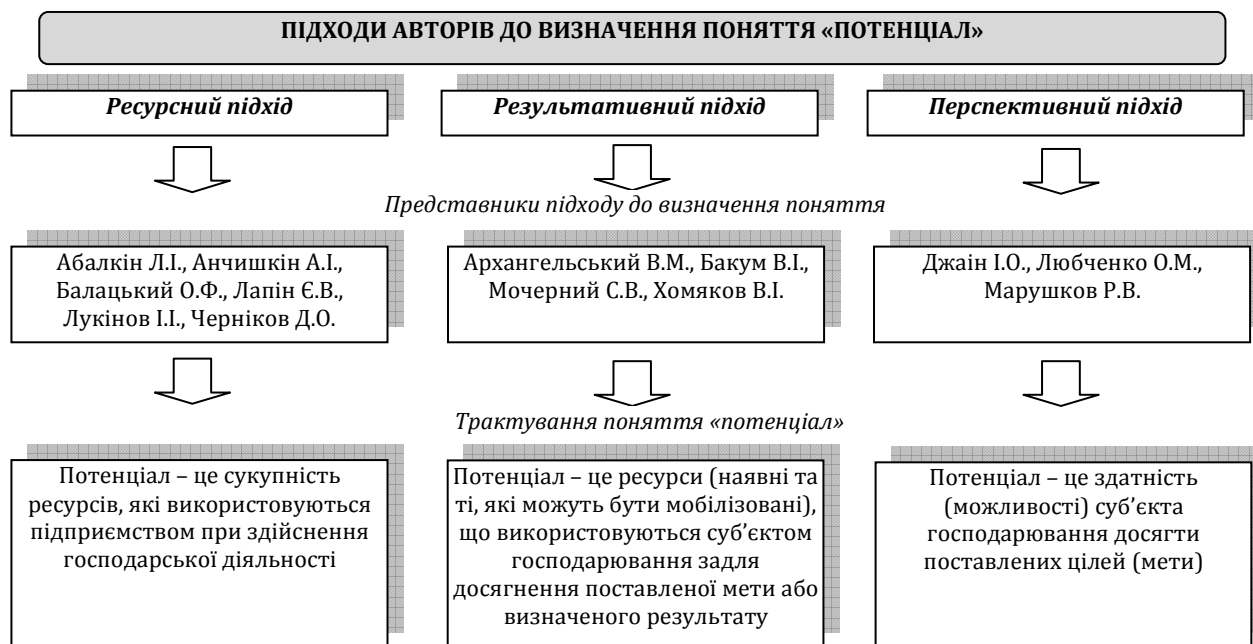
ПІДХОДИ АВТОРІВ ДО ВИЗНАЧЕННЯ ПОНЯТТЯ «ПОТЕНЦІАЛ»

Ресурсний підхід

Результативний підхід

Перспективний підхід

Представники підходу до визначення поняття

Абалкін Л.І., Анчишкін А.І., Балацький О.Ф., Лапін Є.В., Лукінов І.І., Черніков Д.О.

Архангельський В.М., Бакум В.І., Мочерний С.В., Хомяков В.І.

Джаін І.О., Любченко О.М., Марушков Р.В.

Трактування поняття «потенціал»

Потенціал – це сукупність ресурсів, які використовуються підприємством при здійснення господарської діяльності

Потенціал – це ресурси (наявні та ті, які можуть бути мобілізовані), що використовуються суб'єктом господарювання задля досягнення поставленої мети або визначеного результату

Потенціал – це здатність (можливості) суб'єкта господарювання досягти поставлених цілей (мети)